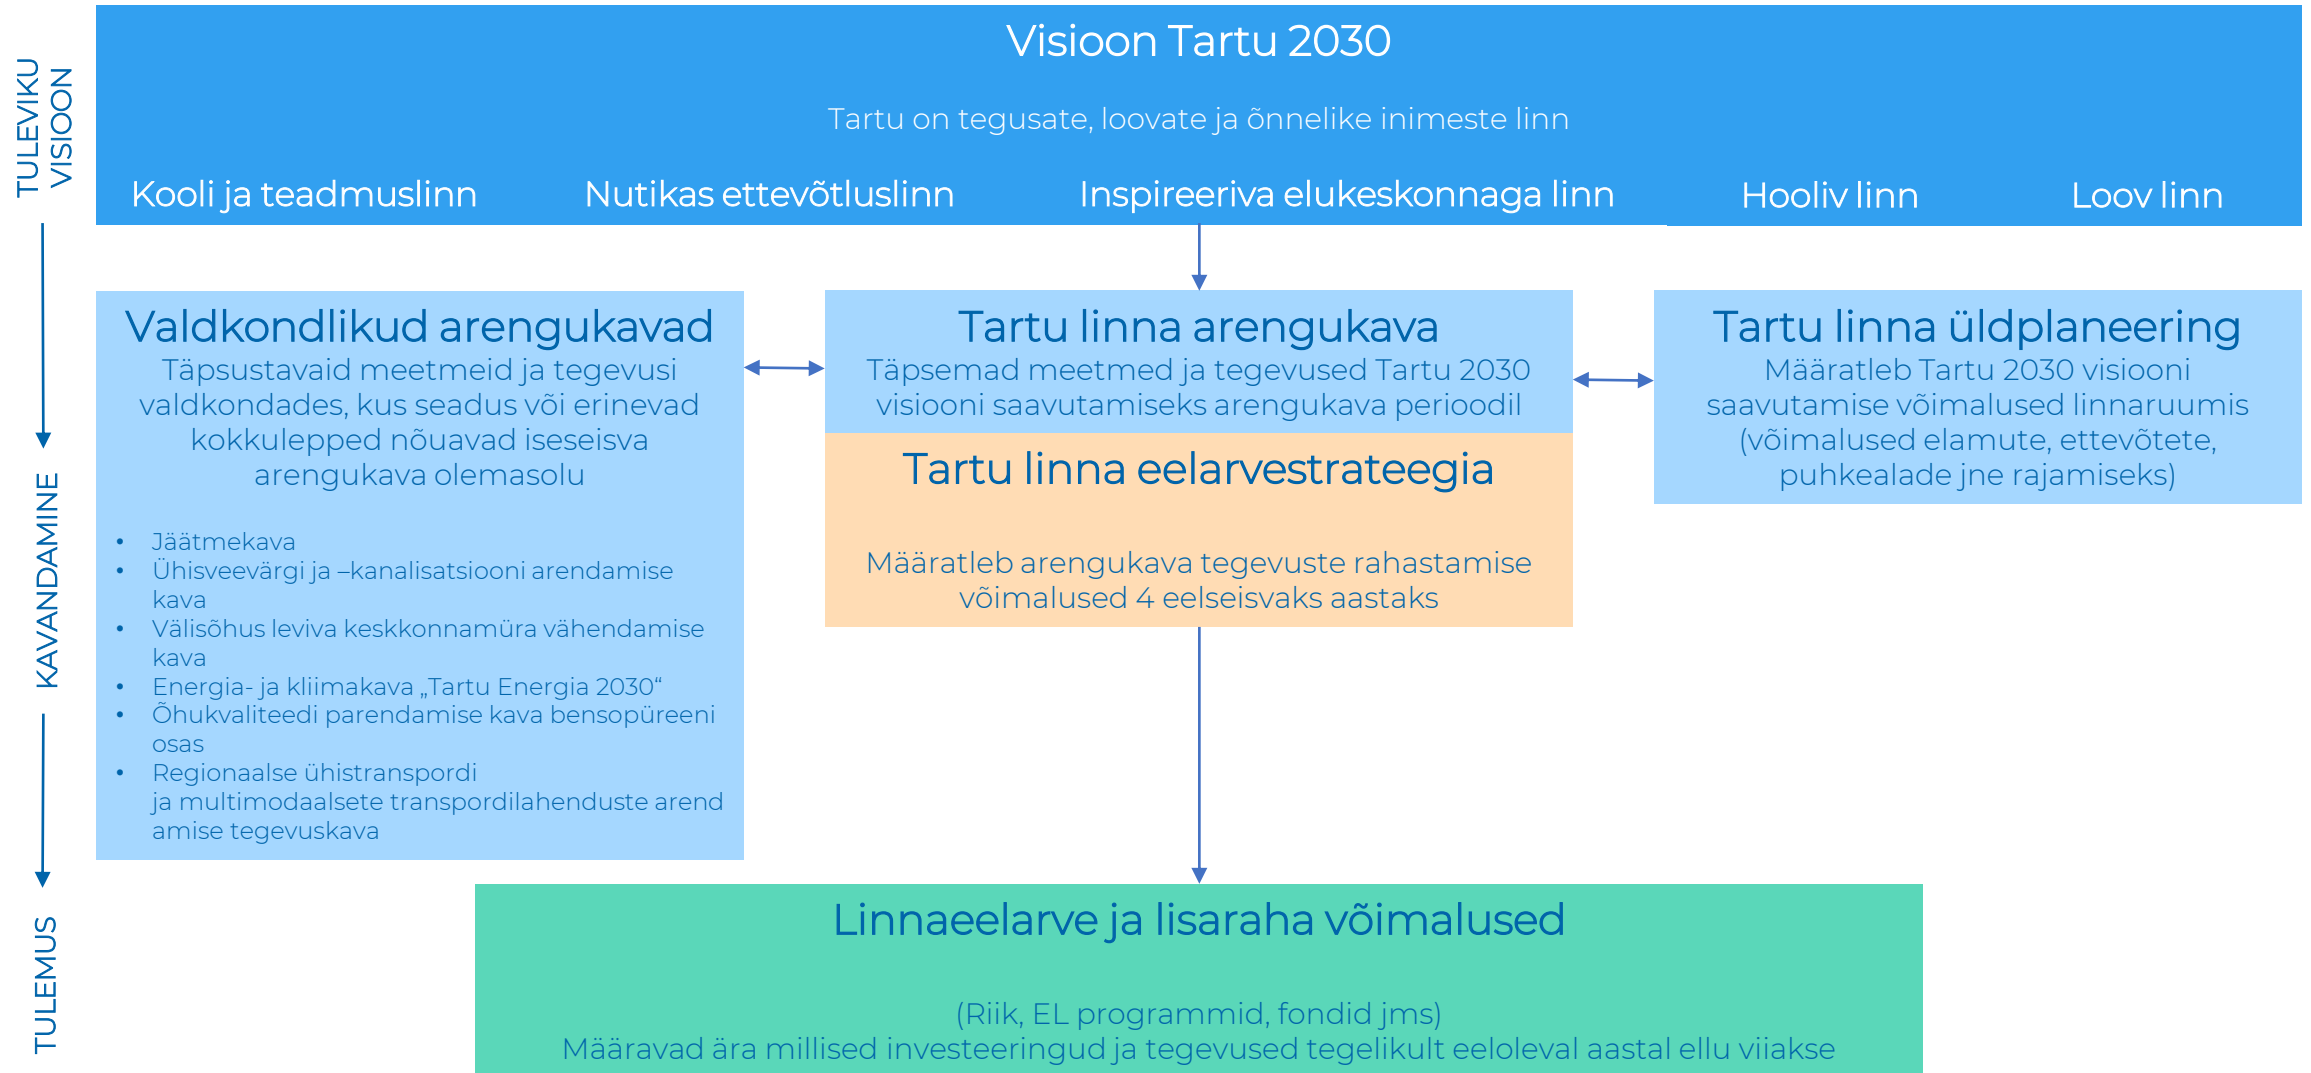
TULEVIKU VISIOON

Visioon Tartu 2030

Tartu on tegusate, loovate ja õnnelike inimeste linn

Kooli ja teadmuslinn Nutikas ettevõtluslinn Inspireeriva elukeskonnaga linn Hooliv linn Loov linn

KAVANDAMINE

Valdkondlikud arengukavad
Täpsustavaid meetmeid ja tegevusi valdkondades, kus seadus või erinevad kokkulepped nõuavad iseseisva arengukava olemasolu

- Jäätmekava
- Ühisveevärgi ja –kanalisatsiooni arendamise kava
- Välisõhus leviva keskkonnamüra vähendamise kava
- Energia- ja kliimakava „Tartu Energia 2030"
- Õhukvaliteedi parendamise kava bensopüreeni osas
- Regionaalse ühistranspordi ja multimodaalsete transpordilahenduste arendamise tegevuskava

Tartu linna arengukava
Täpsemad meetmed ja tegevused Tartu 2030 visiooni saavutamiseks arengukava perioodil

Tartu linna eelarvestrateegia

Määratleb arengukava tegevuste rahastamise võimalused 4 eelseisvaks aastaks

Tartu linna üldplaneering
Määratleb Tartu 2030 visiooni saavutamise võimalused linnaruumis (võimalused elamute, ettevõtete, puhkealade jne rajamiseks)

TULEMUS

Linnaeelarve ja lisaraha võimalused

(Riik, EL programmid, fondid jms)
Määravad ära millised investeeringud ja tegevused tegelikult eeloleval aastal ellu viiakse